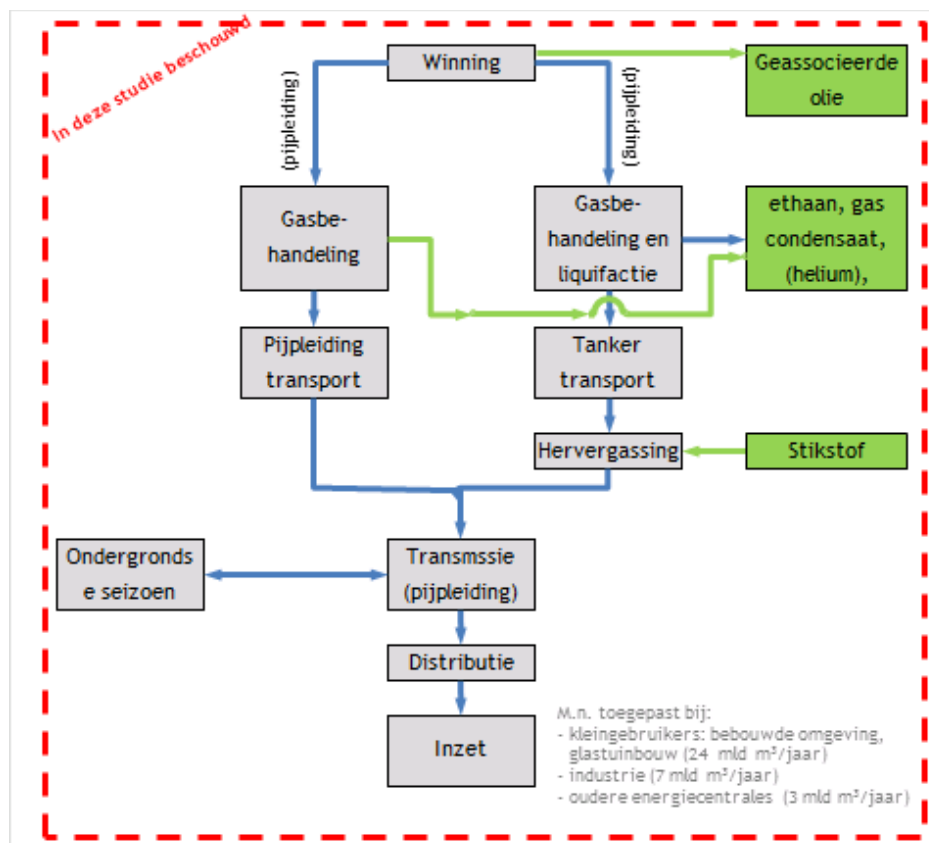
In deze studie beschouwd

Winning

Geassocieerde olie

(pijpleiding)

(pijpleiding)

Gasbe-handeling

Gasbe-handeling en liquifactie

ethaan, gas condensaat, (helium),

Pijpleiding transport

Tanker transport

Hervergassing

Stikstof

Ondergronds e seizoen

Transmssie (pijpleiding)

Distributie

Inzet

M.n. toegepast bij:
- kleingebruikers: bebouwde omgeving, glastuinbouw (24 mld m³/jaar)
- industrie (7 mld m³/jaar)
- oudere energiecentrales (3 mld m³/jaar)